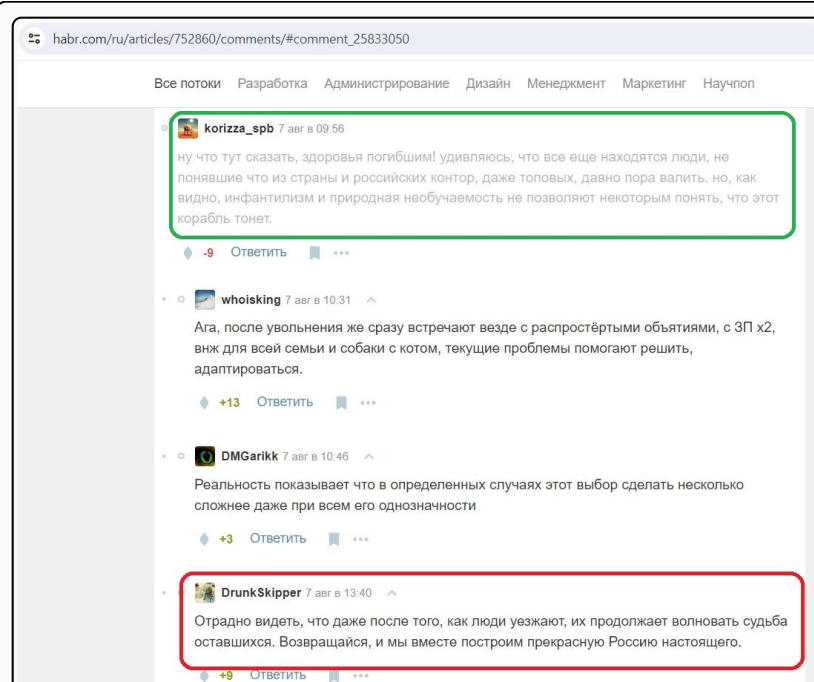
habr.com/ru/articles/752860/comments/#comment_25833050

Все потоки Разработка Администрирование Дизайн Менеджмент Маркетинг Научпоп

korizza_spb 7 авг в 09:56

ну что тут сказать, здоровья погибшим! удивляюсь, что все еще находятся люди, не понявшие что из страны и российских контор, даже топовых, давно пора валить. но, как видно, инфантилизм и природная необучаемость не позволяют некоторым понять, что этот корабль тонет.

-9 Ответить

whoisking 7 авг в 10:31

Ага, после увольнения же сразу встречают везде с распростёртыми объятиями, с ЗП х2, внж для всей семьи и собаки с котом, текущие проблемы помогают решить, адаптироваться.

+13 Ответить

DMGarikk 7 авг в 10:46

Реальность показывает что в определенных случаях этот выбор сделать несколько сложнее даже при всем его однозначности

+3 Ответить

DrunkSkipper 7 авг в 13:40

Отрадно видеть, что даже после того, как люди уезжают, их продолжает волновать судьба оставшихся. Возвращайся, и мы вместе построим прекрасную Россию настоящего.

+9 Ответить